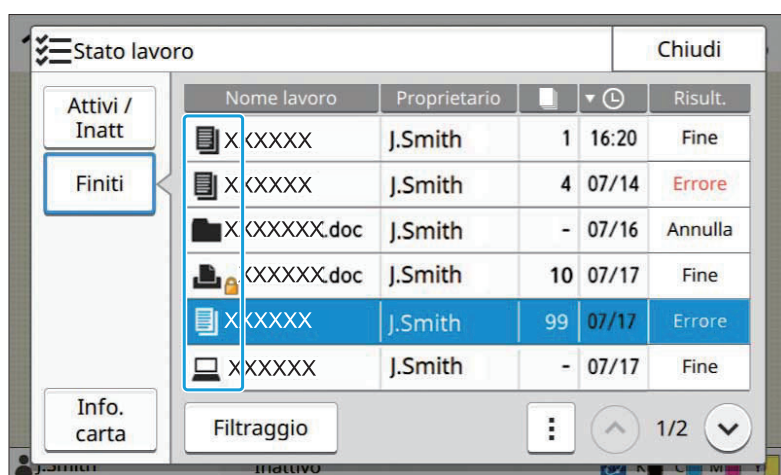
Stato lavoro

Chiudi

Attivi / Inatt

Finiti

Info. carta

| Nome lavoro | Proprietario | | ▾ | Risult. |
|---|---|---|---|---|
| XXXXXX | J.Smith | 1 | 16:20 | Fine |
| XXXXXX | J.Smith | 4 | 07/14 | Errore |
| XXXXXXX.doc | J.Smith | - | 07/16 | Annulla |
| XXXXXX.doc | J.Smith | 10 | 07/17 | Fine |
| XXXXXX | J.Smith | 99 | 07/17 | Errore |
| XXXXXX | J.Smith | - | 07/17 | Fine |

Filtraggio

1/2

J.Smith

Inattivo

K C M Y